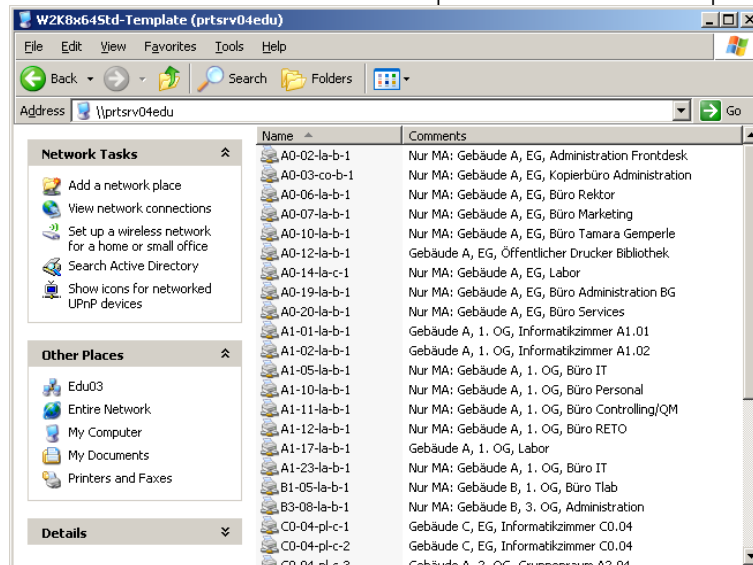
W2K8x64Std-Template (prtsrv04edu)

File Edit View Favorites Tools Help

Back Search Folders

Address \\prtsrv04edu Go

Network Tasks

Add a network place
View network connections
Set up a wireless network for a home or small office
Search Active Directory
Show icons for networked UPnP devices

Other Places

Edu03
Entire Network
My Computer
My Documents
Printers and Faxes

Details

| Name | Comments |
|---|---|
| A0-02-la-b-1 | Nur MA: Gebäude A, EG, Administration Frontdesk |
| A0-03-co-b-1 | Nur MA: Gebäude A, EG, Kopierbüro Administration |
| A0-06-la-b-1 | Nur MA: Gebäude A, EG, Büro Rektor |
| A0-07-la-b-1 | Nur MA: Gebäude A, EG, Büro Marketing |
| A0-10-la-b-1 | Nur MA: Gebäude A, EG, Büro Tamara Gemperle |
| A0-12-la-b-1 | Gebäude A, EG, Öffentlicher Drucker Bibliothek |
| A0-14-la-c-1 | Nur MA: Gebäude A, EG, Labor |
| A0-19-la-b-1 | Nur MA: Gebäude A, EG, Büro Administration BG |
| A0-20-la-b-1 | Nur MA: Gebäude A, EG, Büro Services |
| A1-01-la-b-1 | Gebäude A, 1. OG, Informatikzimmer A1.01 |
| A1-02-la-b-1 | Gebäude A, 1. OG, Informatikzimmer A1.02 |
| A1-05-la-b-1 | Nur MA: Gebäude A, 1. OG, Büro IT |
| A1-10-la-b-1 | Nur MA: Gebäude A, 1. OG, Büro Personal |
| A1-11-la-b-1 | Nur MA: Gebäude A, 1. OG, Büro Controlling/QM |
| A1-12-la-b-1 | Nur MA: Gebäude A, 1. OG, Büro RETO |
| A1-17-la-b-1 | Gebäude A, 1. OG, Labor |
| A1-23-la-b-1 | Nur MA: Gebäude A, 1. OG, Büro IT |
| B1-05-la-b-1 | Nur MA: Gebäude B, 1. OG, Büro Tlab |
| B3-08-la-b-1 | Nur MA: Gebäude B, 3. OG, Administration |
| C0-04-pl-c-1 | Gebäude C, EG, Informatikzimmer C0.04 |
| C0-04-pl-c-2 | Gebäude C, EG, Informatikzimmer C0.04 |
| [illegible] | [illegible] |